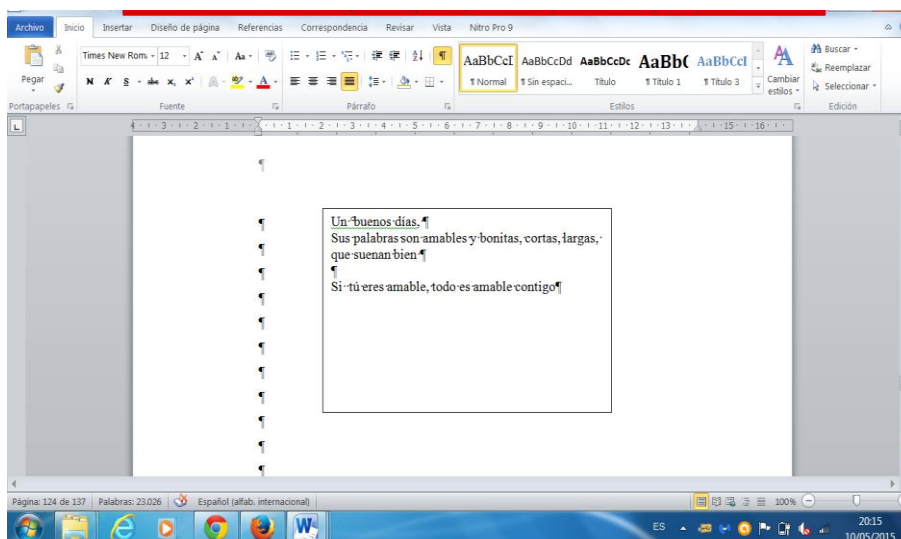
Archivo Inicio Insertar Diseño de página Referencias Correspondencia Revisar Vista Nitro Pro 9

Pegar
Portapapeles
Times New Rom 12
Fuente
Párrafo
AaBbCcI ¶ Normal
AaBbCcDd ¶ Sin espaci...
AaBbCcDc Título
AaBb( ¶ Título 1
AaBbCcI ¶ Título 3
Cambiar estilos
Estilos
Buscar
Reemplazar
Seleccionar
Edición

¶

¶ Un buenos días, ¶
¶ Sus palabras son amables y bonitas, cortas, largas, que suenan bien ¶
¶ ¶
¶ Si tú eres amable, todo es amable contigo¶
¶
¶
¶
¶
¶
¶
¶

Página: 124 de 137 | Palabras: 23.026 | Español (alfab. internacional)
100%
ES
20:15
10/05/2015